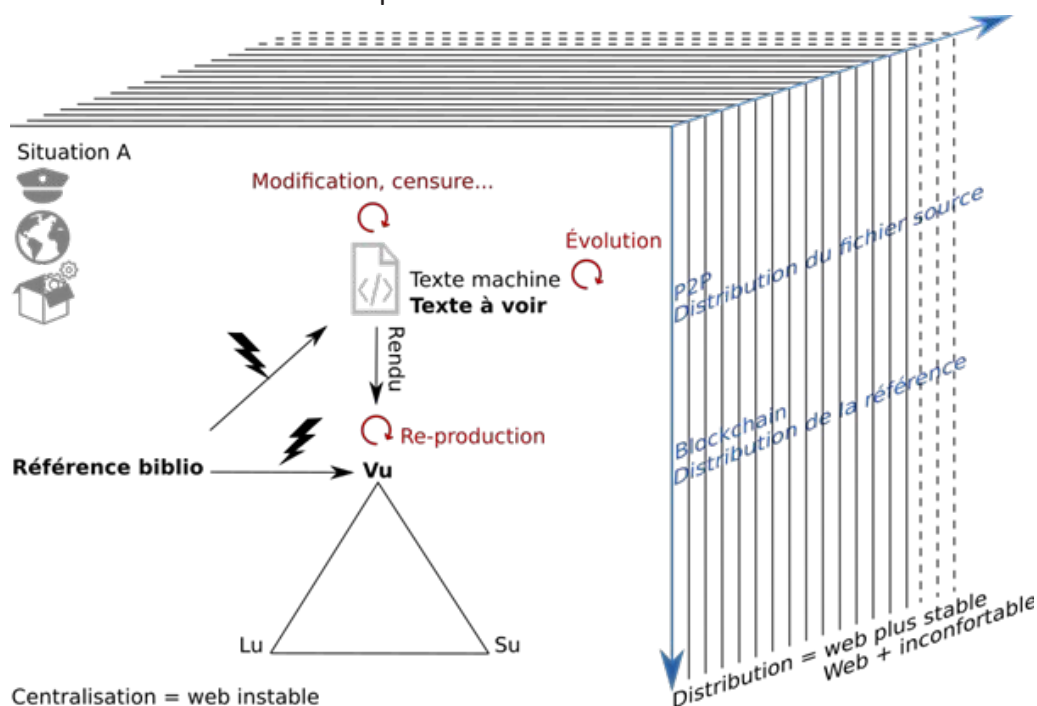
Situation A

Modification, censure...

Évolution

Texte machine
Texte à voir

Rendu

Re-production

Référence biblio

Vu

Lu

Su

Centralisation = web instable

P2P
Distribution du fichier source

Blockchain
Distribution de la référence

Distribution = web plus stable
Web + inconfortable